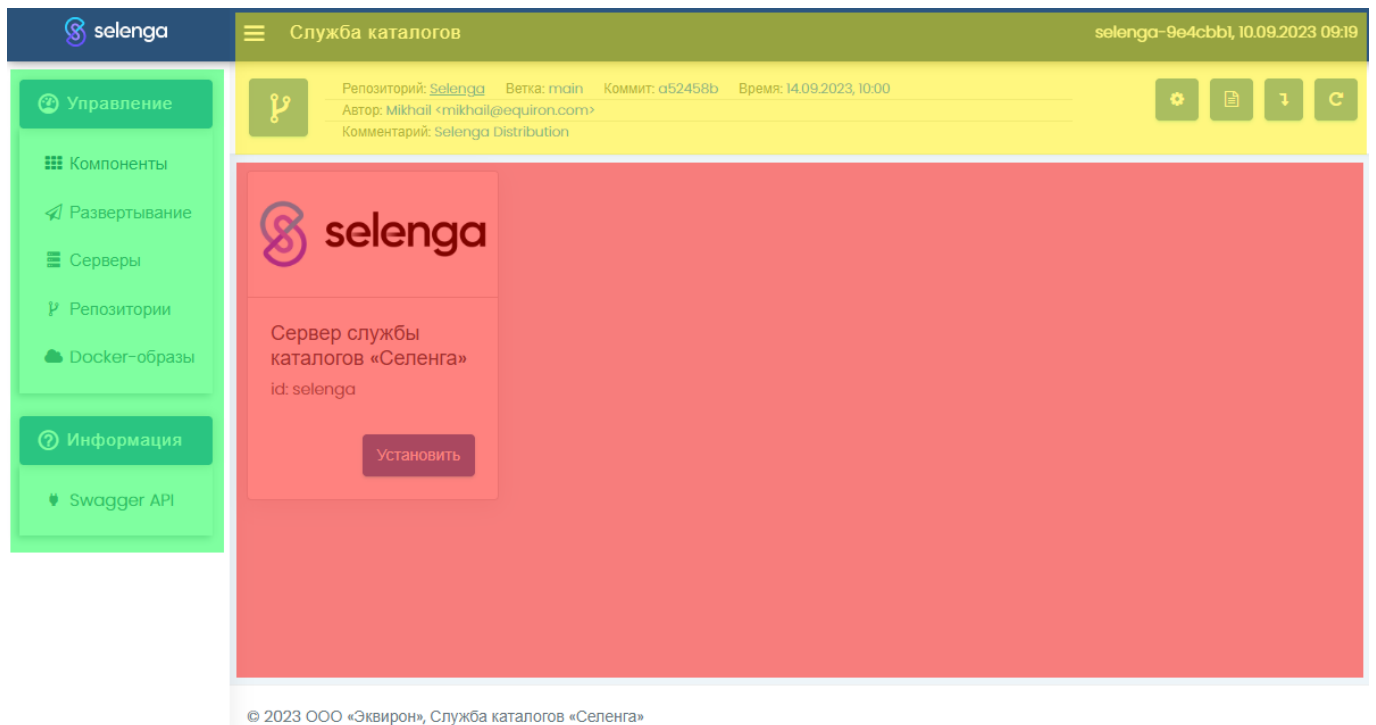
selenga

Служба каталогов

selenga-9e4cbb1, 10.09.2023 09:19

Управление

Компоненты

Развертывание

Серверы

Репозитории

Docker-образы

Информация

Swagger API

Репозиторий: Selenga Ветка: main Коммит: a52458b Время: 14.09.2023, 10:00
Автор: Mikhail <mikhail@equiron.com>
Комментарий: Selenga Distribution

selenga

Сервер службы каталогов «Селенга»

id: selenga

Установить

© 2023 ООО «Эквирон», Служба каталогов «Селенга»